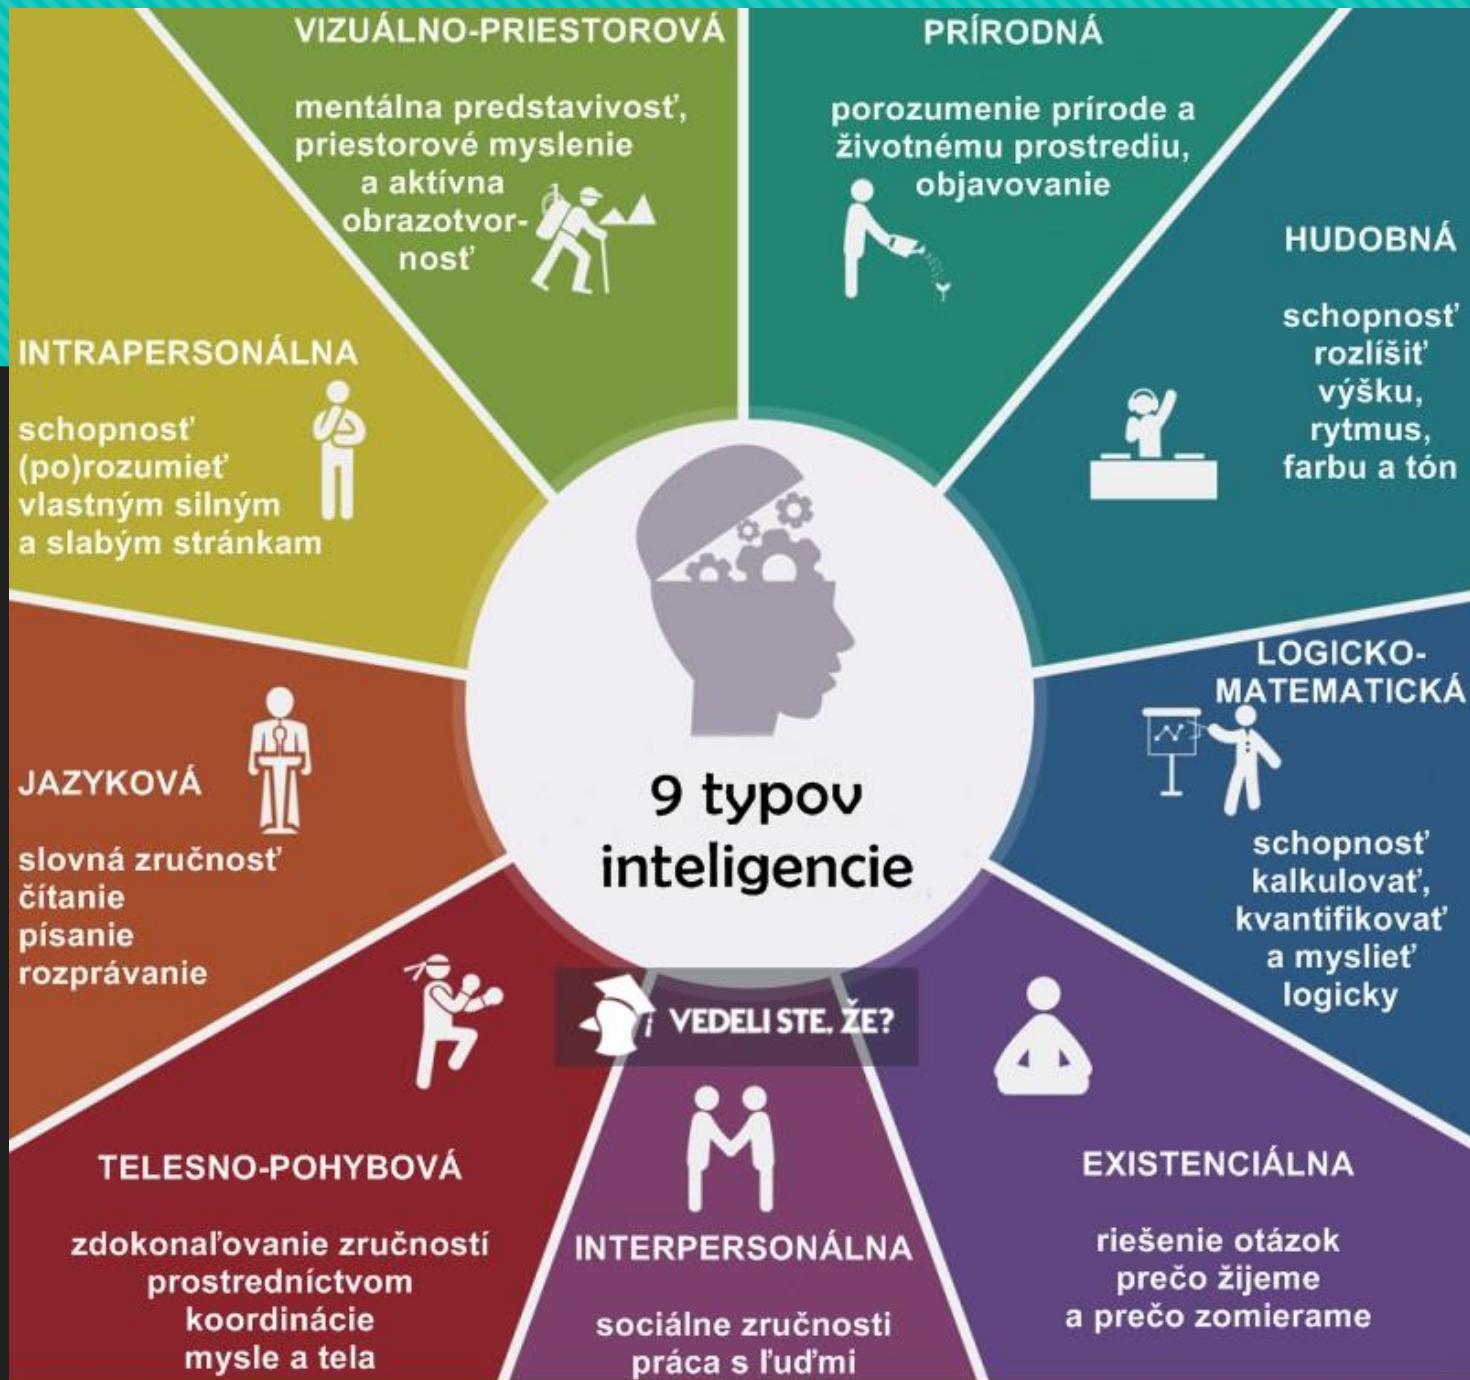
VIZUÁLNO-PRIESTOROVÁ

mentálna predstavivosť, priestorové myslenie a aktívna obrazotvornosť

PRÍRODNÁ

porozumenie prírode a životnému prostrediu, objavovanie

HUDOBNÁ

schopnosť rozlíšiť výšku, rytmus, farbu a tón

INTRAPERSONÁLNA

schopnosť (po)rozumieť vlastným silným a slabým stránkam

LOGICKO-MATEMATICKÁ

schopnosť kalkulovať, kvantifikovať a myslieť logicky

JAZYKOVÁ

slovná zručnosť čítanie písanie rozprávanie

9 typov inteligencie

¿VEDELI STE, ŽE?

TELESNO-POHYBOVÁ

zdokonaľovanie zručností prostredníctvom koordinácie mysle a tela

INTERPERSONÁLNA

sociálne zručnosti práca s ľuďmi

EXISTENCIÁLNA

riešenie otázok prečo žijeme a prečo zomierame